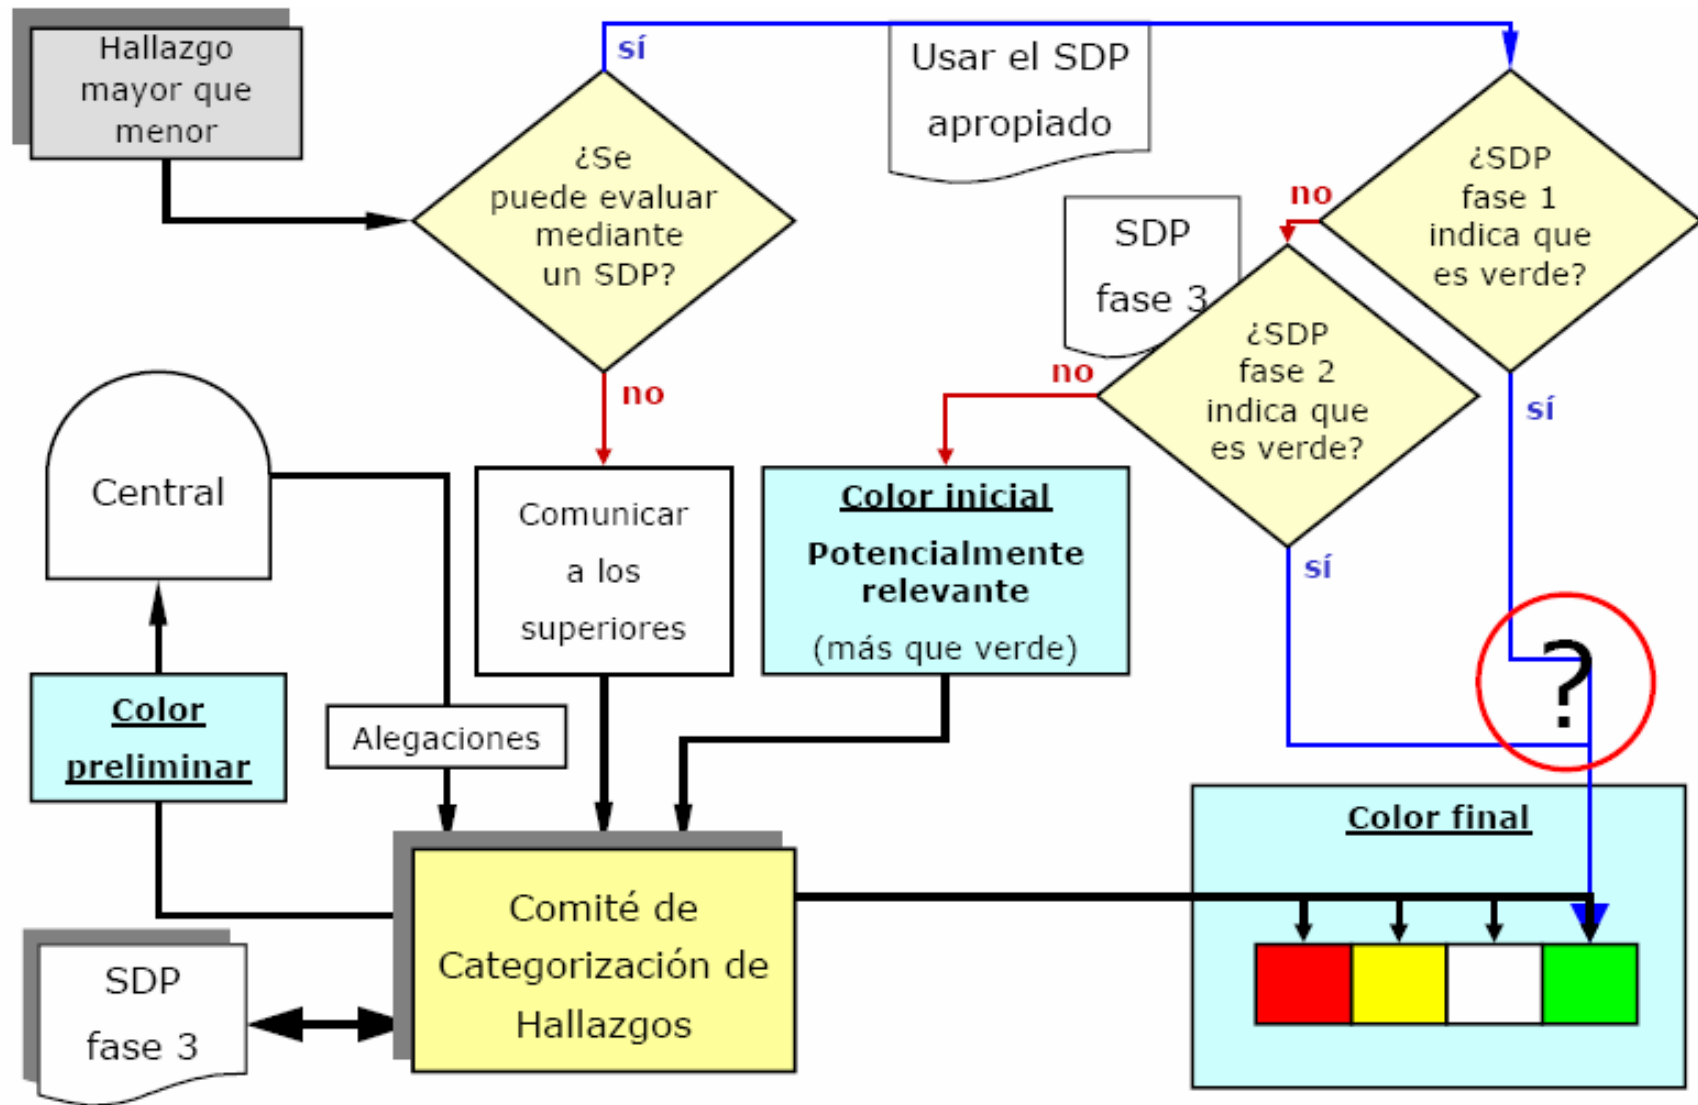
Hallazgo mayor que menor

sí

¿Se puede evaluar mediante un SDP?

Usar el SDP apropiado

no

¿SDP fase 1 indica que es verde?

SDP fase 3

¿SDP fase 2 indica que es verde?

no

no

sí

Central

Comunicar a los superiores

Color inicial

Potencialmente relevante

(más que verde)

sí

?

Color preliminar

Alegaciones

Color final

SDP fase 3

Comité de Categorización de Hallazgos